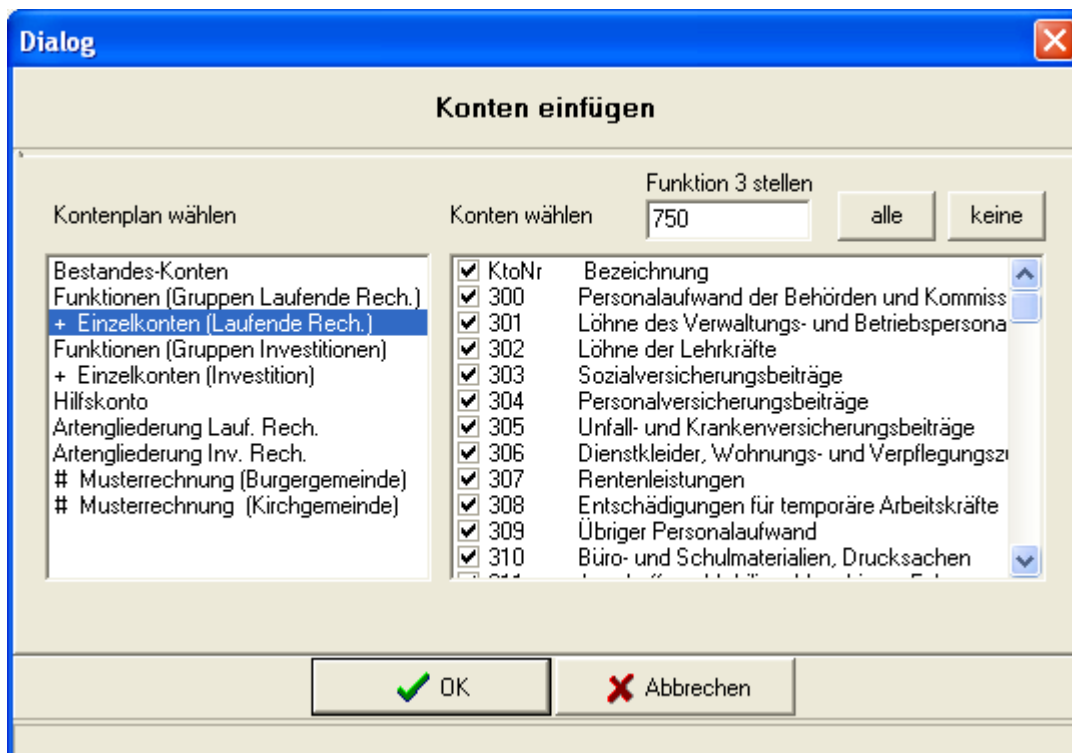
Dialog

Konten einfügen

Kontenplan wählen

Konten wählen

Funktion 3 stellen

750

alle

keine

Bestandes-Konten
Funktionen (Gruppen Laufende Rech.)
+ Einzelkonten (Laufende Rech.)
Funktionen (Gruppen Investitionen)
+ Einzelkonten (Investition)
Hilfskonto
Artengliederung Lauf. Rech.
Artengliederung Inv. Rech.
# Musterrechnung (Burgergemeinde)
# Musterrechnung (Kirchgemeinde)

| | KtoNr | Bezeichnung |
|---|---|---|
| ☑ | 300 | Personalaufwand der Behörden und Kommiss |
| ☑ | 301 | Löhne des Verwaltungs- und Betriebspersona |
| ☑ | 302 | Löhne der Lehrkräfte |
| ☑ | 303 | Sozialversicherungsbeiträge |
| ☑ | 304 | Personalversicherungsbeiträge |
| ☑ | 305 | Unfall- und Krankenversicherungsbeiträge |
| ☑ | 306 | Dienstkleider, Wohnungs- und Verpflegungsz |
| ☑ | 307 | Rentenleistungen |
| ☑ | 308 | Entschädigungen für temporäre Arbeitskräfte |
| ☑ | 309 | Übriger Personalaufwand |
| ☑ | 310 | Büro- und Schulmaterialien, Drucksachen |
| | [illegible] | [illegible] |

OK

Abbrechen